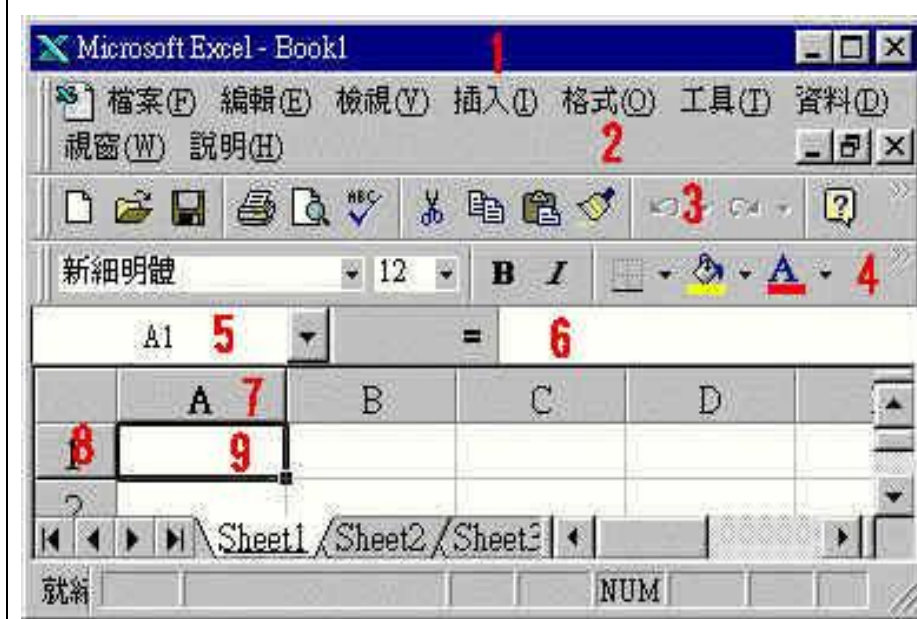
Microsoft Excel - Book1 1

檔案(F) 編輯(E) 檢視(V) 插入(I) 格式(O) 工具(T) 資料(D)
視窗(W) 說明(H) 2

3

新細明體 12 B I 4

A1 5 = 6

| | A 7 | B | C | D |
|---|---|---|---|---|
| 8 | 9 | | | |
| 2 | | | | |

Sheet1 Sheet2 Sheet3

就緒 NUM